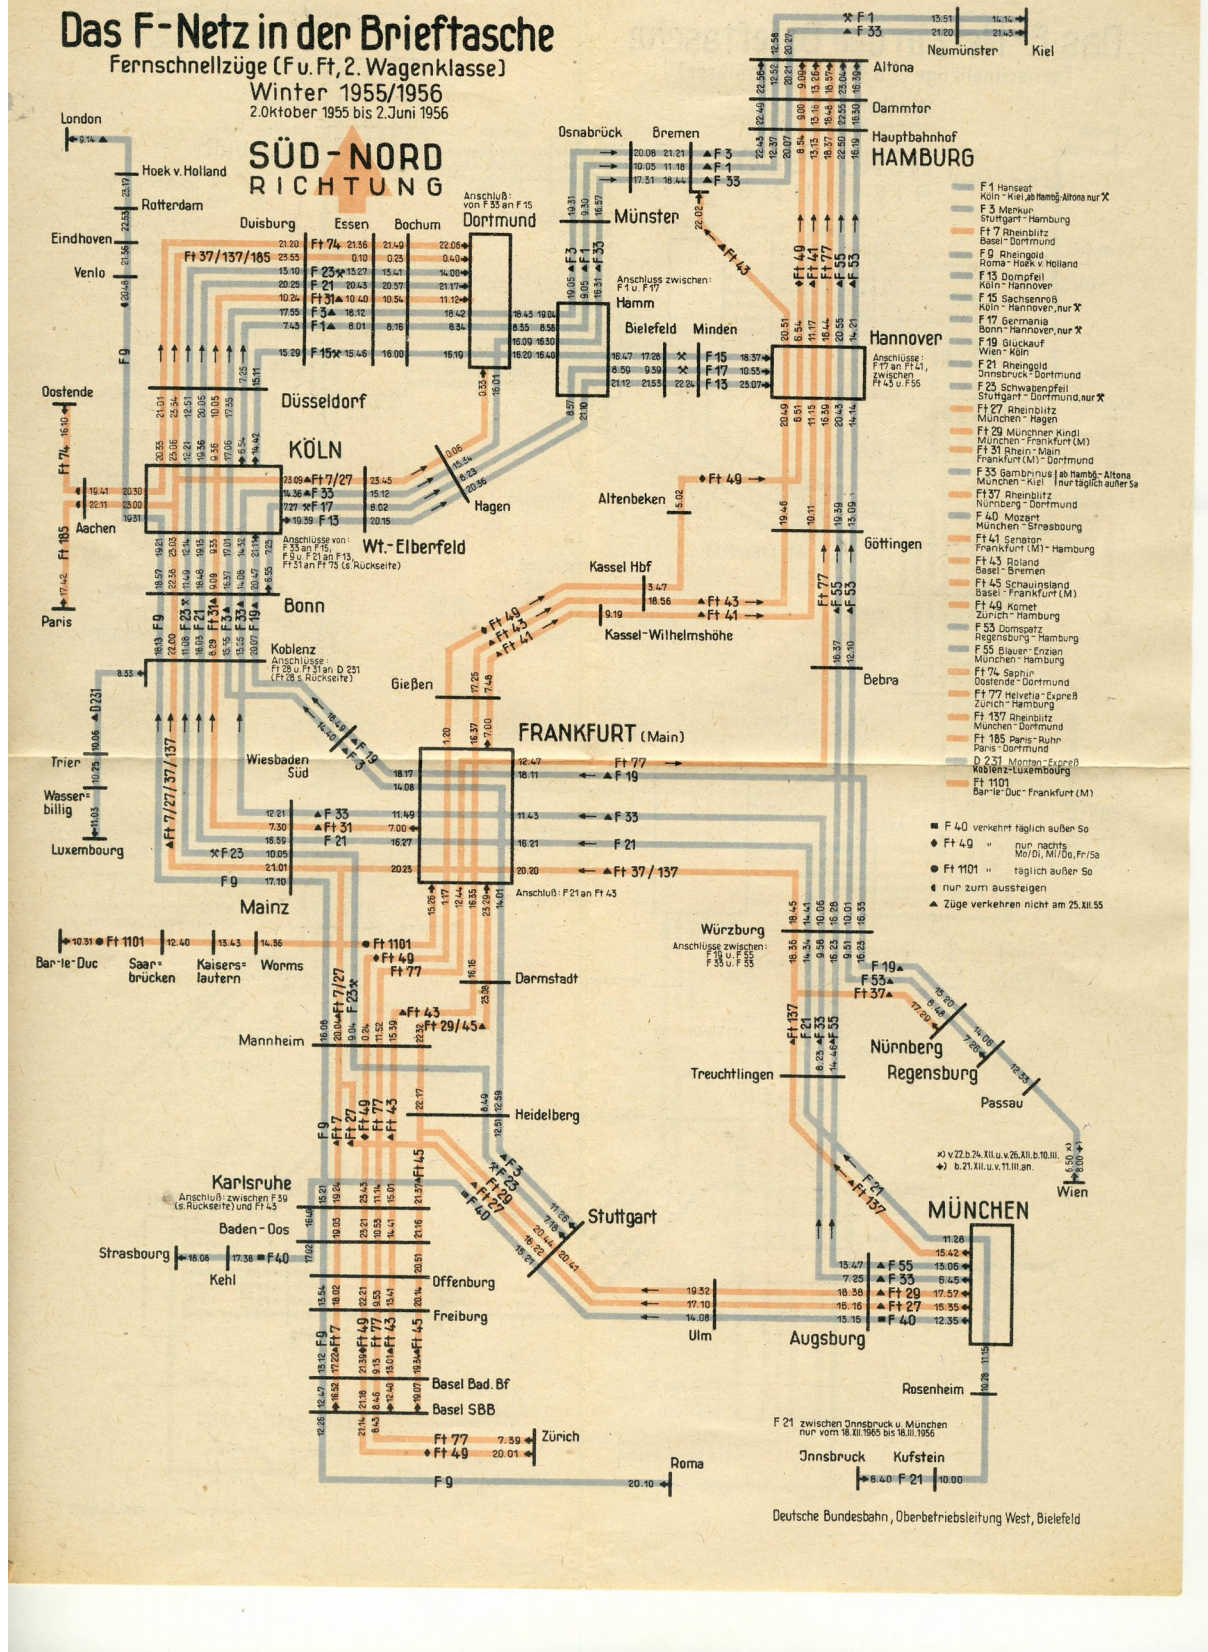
Das F-Netz in der Brieftasche
Fernschnellzüge (F u. Ft, 2. Wagenklasse)
Winter 1955/1956
2. Oktober 1955 bis 2. Juni 1956

SÜD-NORD RICHTUNG

London
Hoek v. Holland
Rotterdam
Eindhoven
Venlo
Oostende
Aachen
Paris
Trier
Wasserbillig
Luxembourg

Duisburg Essen Bochum
Anschluß: von F 33 an F 15
Dortmund
Osnabrück Bremen
Münster
Anschluss zwischen: F 1 u. F 17
Hamm
Bielefeld Minden
Hannover
Anschlüsse: F 17 an Ft 41, zwischen Ft 43 u. F 55
Neumünster Kiel
Altona
Dammtor
Hauptbahnhof HAMBURG

Düsseldorf
KÖLN
Anschlüsse von: F 33 an F 15, F 9 u. F 21 an F 13, Ft 31 an Ft 75 (s. Rückseite)
Wt.-Elberfeld
Hagen
Altenbeken
Göttingen
Kassel Hbf
Kassel-Wilhelmshöhe
Bebra
Bonn
Koblenz
Anschlüsse: Ft 28 u. Ft 31 an D 231 (Ft 28 s. Rückseite)
Gießen
Wiesbaden Süd
FRANKFURT (Main)
Anschluß: F 21 an Ft 43
Mainz
Bar-le-Duc Saarbrücken Kaiserslautern Worms
Darmstadt
Mannheim
Heidelberg
Würzburg
Anschlüsse zwischen: F 19 u. F 55, F 33 u. F 53
Nürnberg
Regensburg
Passau
Wien
Treuchtlingen
Karlsruhe
Anschluß: zwischen F 39 (s. Rückseite) und Ft 43
Baden-Oos
Strasbourg Kehl
Offenburg
Freiburg
Basel Bad. Bf
Basel SBB
Zürich
Roma
Stuttgart
Ulm
Augsburg
MÜNCHEN
Rosenheim
Innsbruck Kufstein

F 1 Hanseat Köln - Kiel, ab Hambg.-Altona nur ✕
F 3 Merkur Stuttgart - Hamburg
Ft 7 Rheinblitz Basel - Dortmund
F 9 Rheingold Roma - Hoek v. Holland
F 13 Dompfeil Köln - Hannover
F 15 Sachsenroß Köln - Hannover, nur ✕
F 17 Germania Bonn - Hannover, nur ✕
F 19 Glückauf Wien - Köln
F 21 Rheingold Innsbruck - Dortmund
F 23 Schwabenpfeil Stuttgart - Dortmund, nur ✕
Ft 27 Rheinblitz München - Hagen
Ft 29 Münchner Kindl München - Frankfurt (M)
Ft 31 Rhein-Main Frankfurt (M) - Dortmund
F 33 Gambrinus München - Kiel | ab Hambg.-Altona nur täglich außer Sa
Ft 37 Rheinblitz Nürnberg - Dortmund
F 40 Mozart München - Strasbourg
Ft 41 Senator Frankfurt (M) - Hamburg
Ft 43 Roland Basel - Bremen
Ft 45 Schauinsland Basel - Frankfurt (M)
Ft 49 Komet Zürich - Hamburg
F 53 Domspatz Regensburg - Hamburg
F 55 Blauer-Enzian München - Hamburg
Ft 74 Saphir Oostende - Dortmund
Ft 77 Helvetia-Expreß Zürich - Hamburg
Ft 137 Rheinblitz München - Dortmund
Ft 185 Paris-Ruhr Paris - Dortmund
D 231 Montan-Expreß Koblenz - Luxembourg
Ft 1101 Bar-le-Duc - Frankfurt (M)

■ F 40 verkehrt täglich außer So
◆ Ft 49 " nur nachts Mo/Di, Mi/Do, Fr/Sa
● Ft 1101 " täglich außer So
◖ nur zum aussteigen
▲ Züge verkehren nicht am 25.XII.55

✕) v. 22. b. 24. XII. u. v. 26. XII. b. 10. III.
◆) b. 21. XII. u. v. 11. III. an.

F 21 zwischen Innsbruck u. München nur vom 18. XII. 1965 bis 18. III. 1956

Deutsche Bundesbahn, Oberbetriebsleitung West, Bielefeld